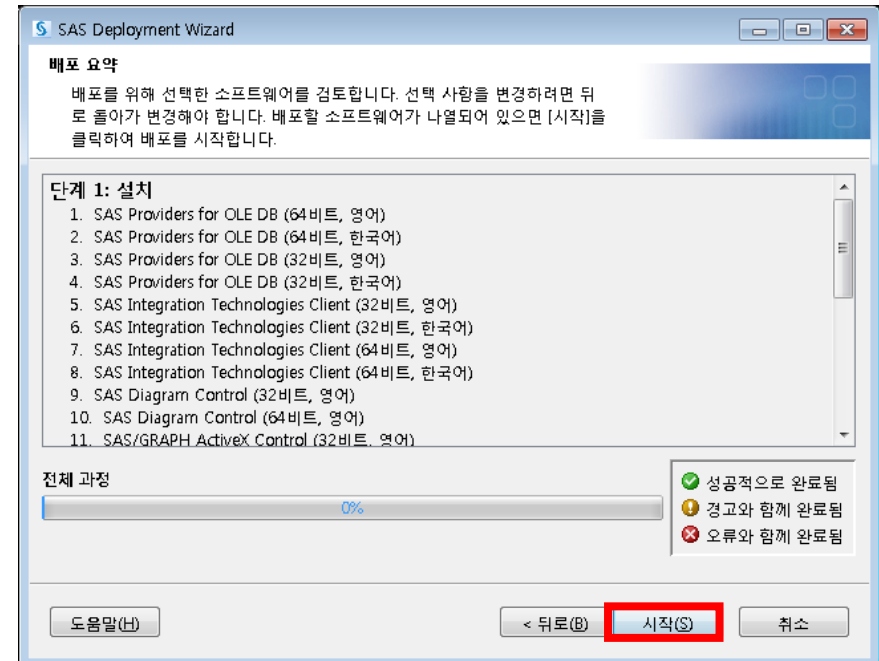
SAS Deployment Wizard

배포 요약

배포를 위해 선택한 소프트웨어를 검토합니다. 선택 사항을 변경하려면 뒤로 돌아가 변경해야 합니다. 배포할 소프트웨어가 나열되어 있으면 [시작]을 클릭하여 배포를 시작합니다.

단계 1: 설치
1. SAS Providers for OLE DB (64비트, 영어)
2. SAS Providers for OLE DB (64비트, 한국어)
3. SAS Providers for OLE DB (32비트, 영어)
4. SAS Providers for OLE DB (32비트, 한국어)
5. SAS Integration Technologies Client (32비트, 영어)
6. SAS Integration Technologies Client (32비트, 한국어)
7. SAS Integration Technologies Client (64비트, 영어)
8. SAS Integration Technologies Client (64비트, 한국어)
9. SAS Diagram Control (32비트, 영어)
10. SAS Diagram Control (64비트, 영어)
11. SAS/GRAPH ActiveX Control (32비트, 영어)

전체 과정
0%

성공적으로 완료됨
경고와 함께 완료됨
오류와 함께 완료됨

도움말(H)
< 뒤로(B)
시작(S)
취소